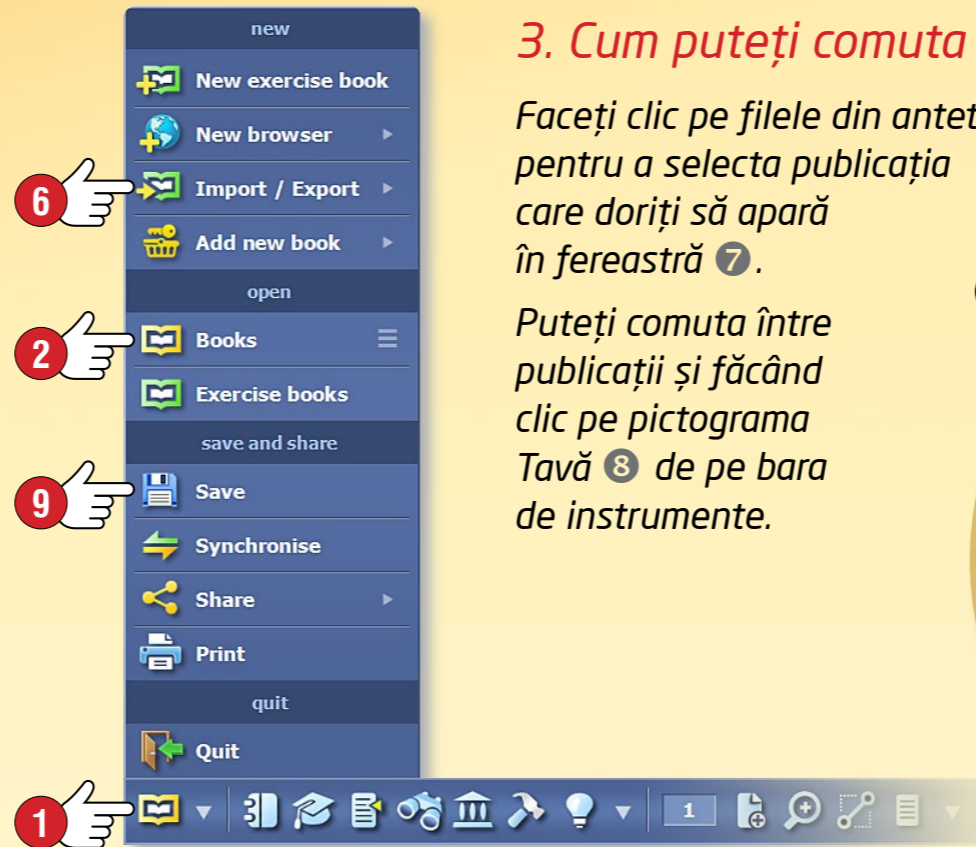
new

New exercise book

New browser

6

Import / Export

Add new book

open

2

Books

Exercise books

save and share

9

Save

Synchronise

Share

Print

quit

Quit

1

1

3. Cum puteți comuta

Faceți clic pe filele din antet pentru a selecta publicația care doriți să apară în fereastră ❼.

Puteți comuta între publicații și făcând clic pe pictograma Tavă ❽ de pe bara de instrumente.